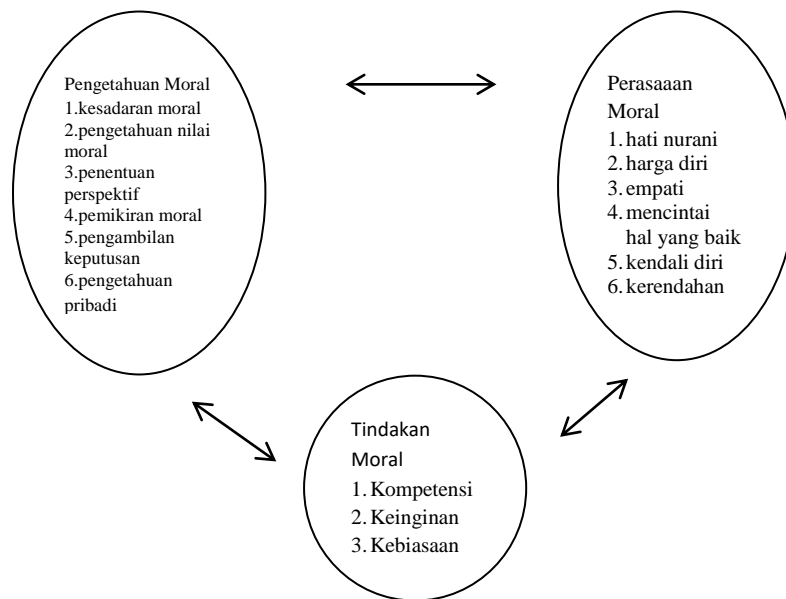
Pengetahuan Moral
1.kesadaran moral
2.pengetahuan nilai moral
3.penentuan perspektif
4.pemikiran moral
5.pengambilan keputusan
6.pengetahuan pribadi

Perasaaan Moral
1. hati nurani
2. harga diri
3. empati
4. mencintai hal yang baik
5. kendali diri
6. kerendahan

Tindakan Moral
1. Kompetensi
2. Keinginan
3. Kebiasaan